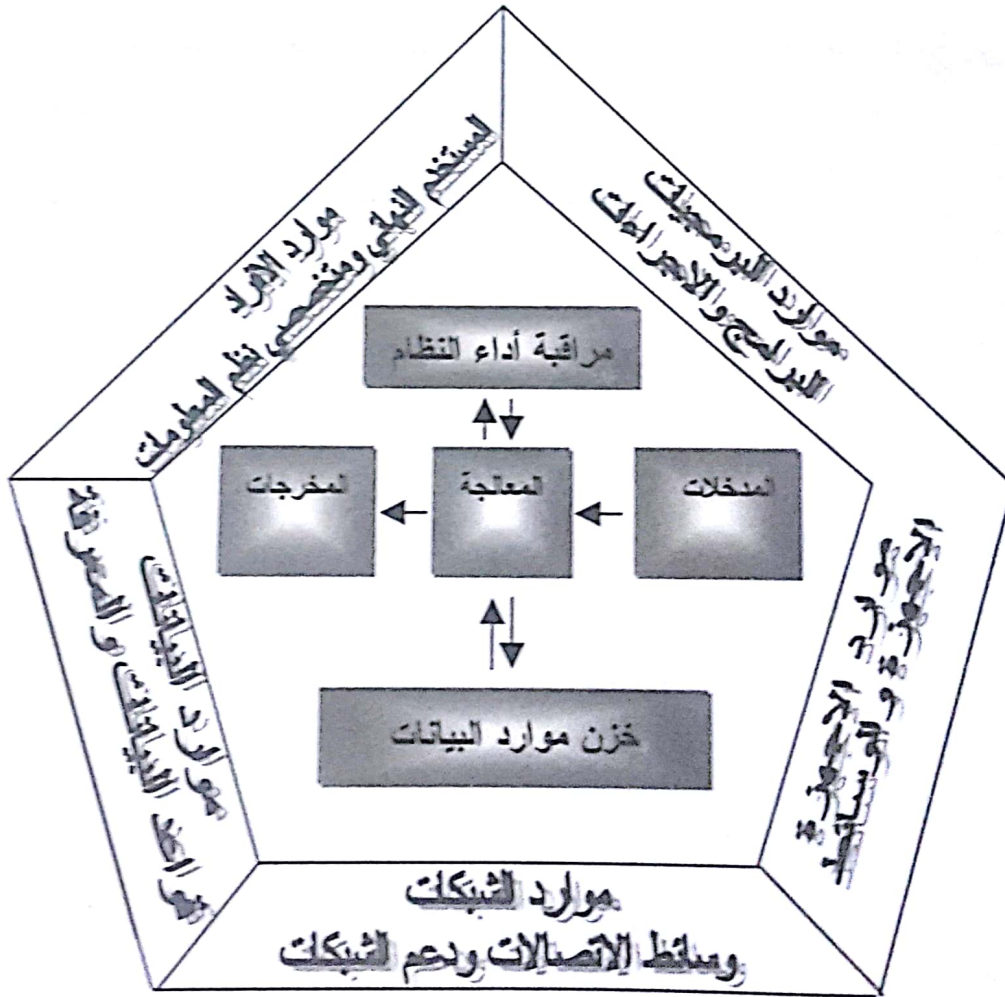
موارد الافراد
المستخدم النهائي ومتخصصي نظم المعلومات

موارد البرمجيات
البرامج والاجراءات

مراقبة أداء النظام

المخرجات

المعالجة

المدخلات

موارد الاجهزة
الاجهزة و الوسائط

موارد البيانات و المعرفة
قواعد البيانات و المعرفة

خزن موارد البيانات

موارد الشبكات
وسائط الاتصالات ودعم الشبكات